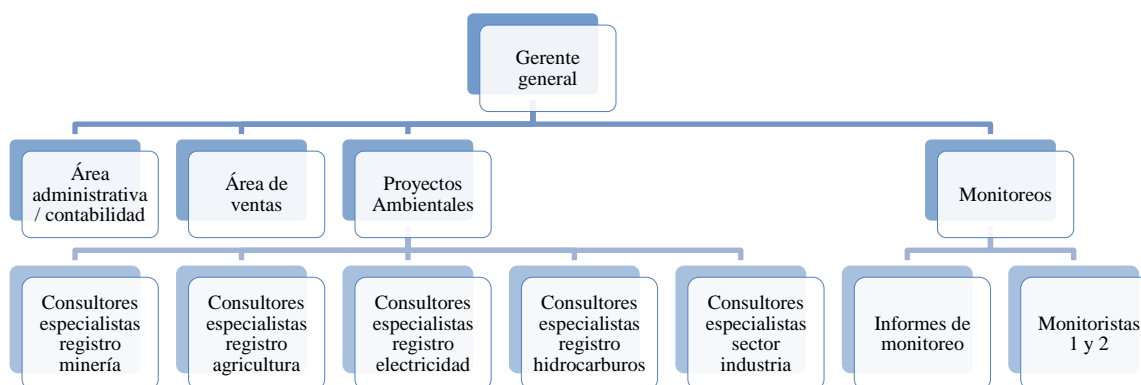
Gerente general

Área administrativa / contabilidad

Área de ventas

Proyectos Ambientales

Monitoreos

Consultores especialistas registro minería

Consultores especialistas registro agricultura

Consultores especialistas registro electricidad

Consultores especialistas registro hidrocarburos

Consultores especialistas sector industria

Informes de monitoreo

Monitoristas 1 y 2